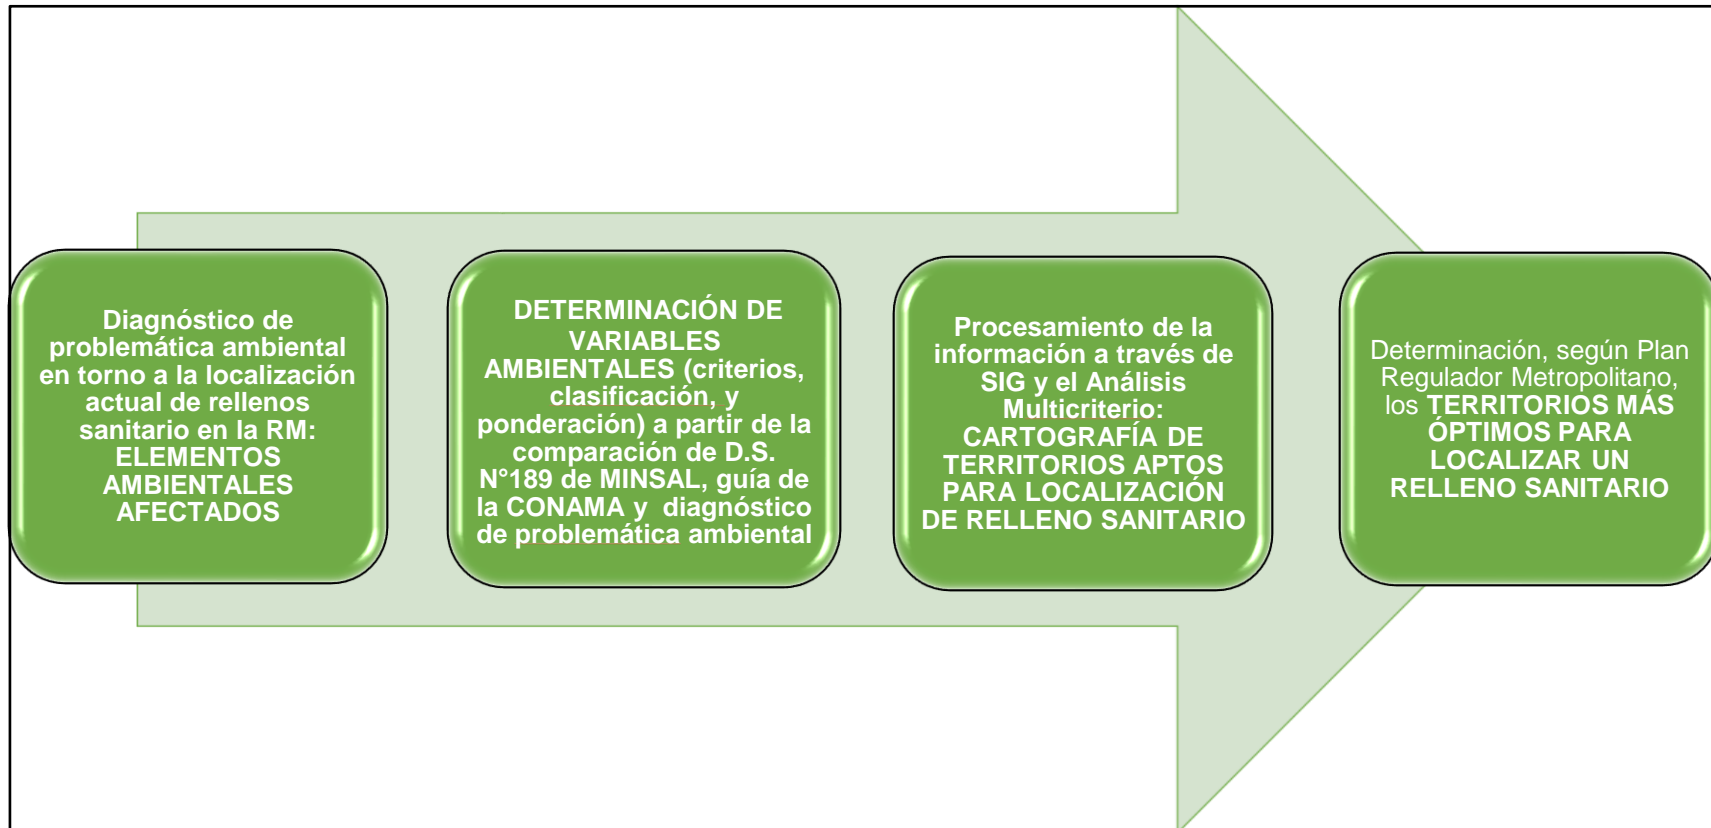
Diagnóstico de problemática ambiental en torno a la localización actual de rellenos sanitario en la RM: ELEMENTOS AMBIENTALES AFECTADOS

DETERMINACIÓN DE VARIABLES AMBIENTALES (criterios, clasificación, y ponderación) a partir de la comparación de D.S. N°189 de MINSAL, guía de la CONAMA y diagnóstico de problemática ambiental

Procesamiento de la información a través de SIG y el Análisis Multicriterio: CARTOGRAFÍA DE TERRITORIOS APTOS PARA LOCALIZACIÓN DE RELLENO SANITARIO

Determinación, según Plan Regulador Metropolitano, los TERRITORIOS MÁS ÓPTIMOS PARA LOCALIZAR UN RELLENO SANITARIO